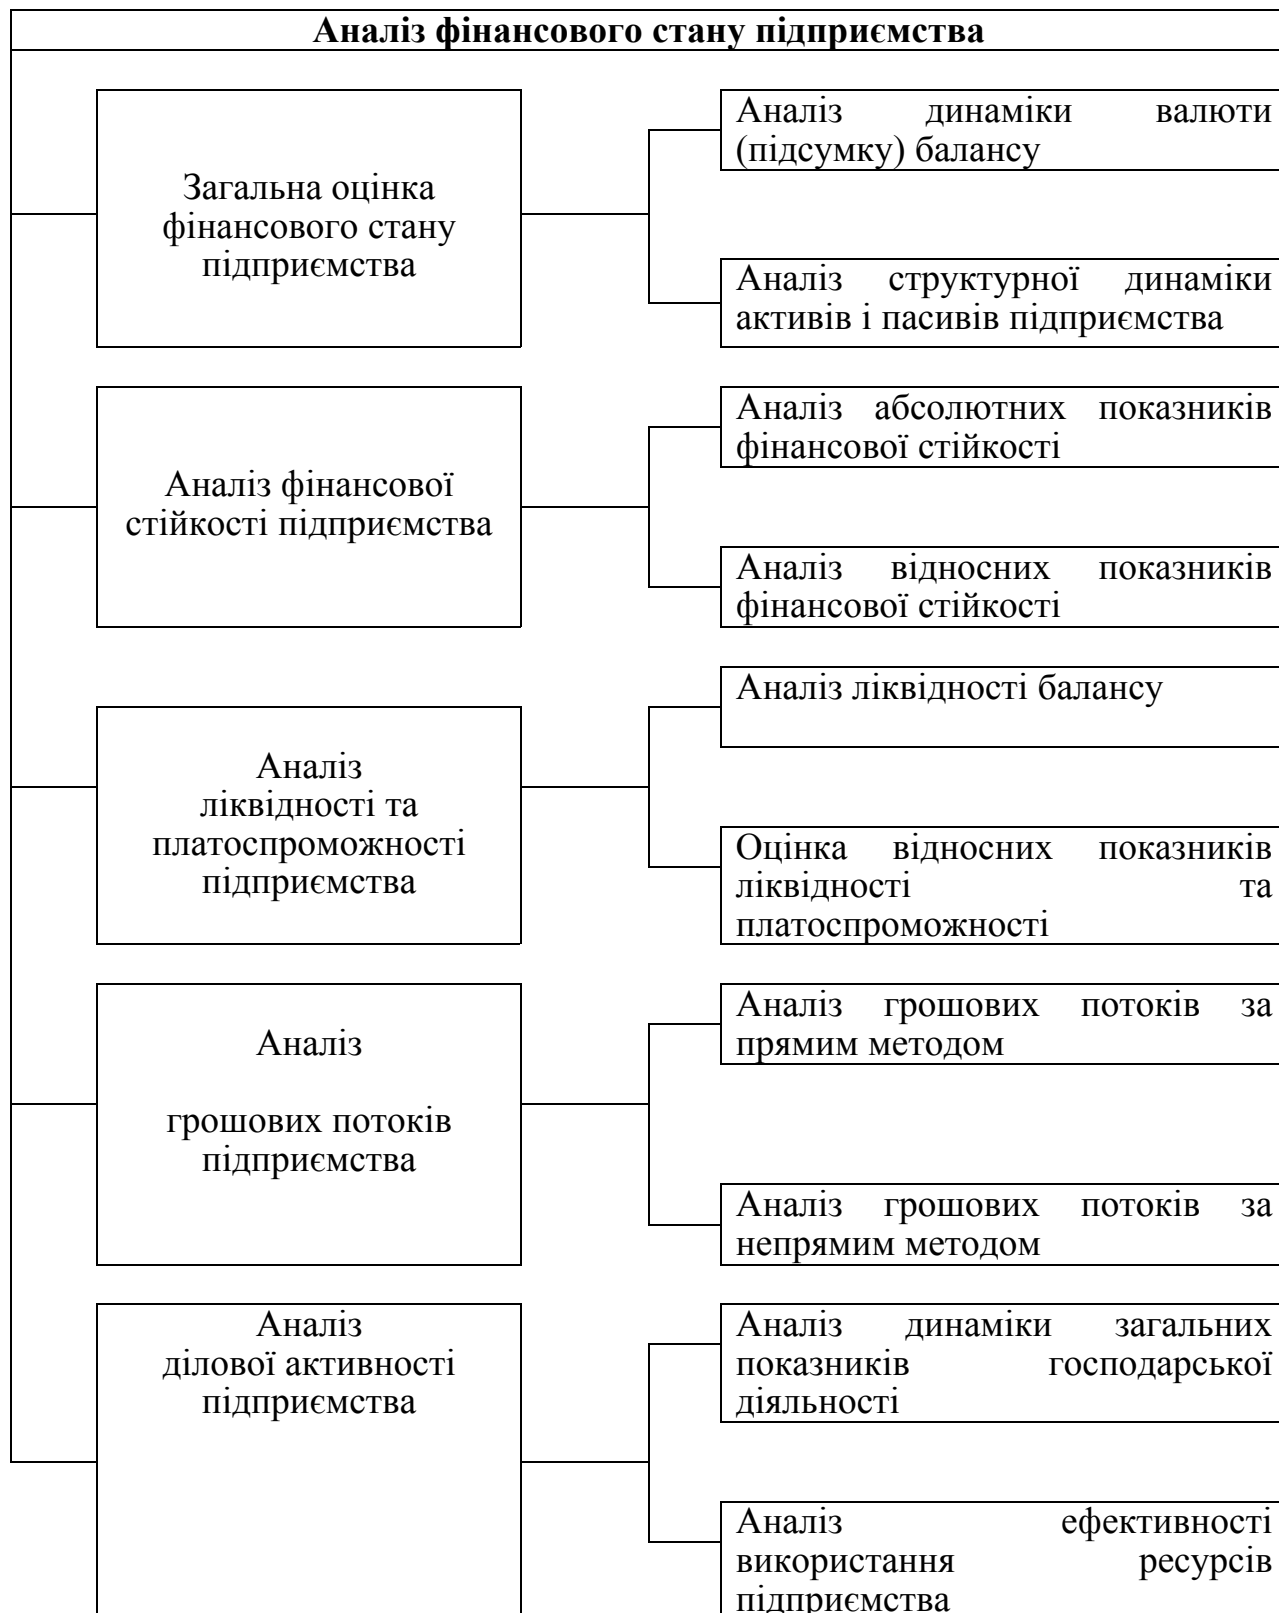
Аналіз фінансового стану підприємства

Загальна оцінка фінансового стану підприємства

Аналіз динаміки валюти (підсумку) балансу

Аналіз структурної динаміки активів і пасивів підприємства

Аналіз фінансової стійкості підприємства

Аналіз абсолютних показників фінансової стійкості

Аналіз відносних показників фінансової стійкості

Аналіз ліквідності та платоспроможності підприємства

Аналіз ліквідності балансу

Оцінка відносних показників ліквідності та платоспроможності

Аналіз грошових потоків підприємства

Аналіз грошових потоків за прямим методом

Аналіз грошових потоків за непрямим методом

Аналіз ділової активності підприємства

Аналіз динаміки загальних показників господарської діяльності

Аналіз ефективності використання ресурсів підприємства